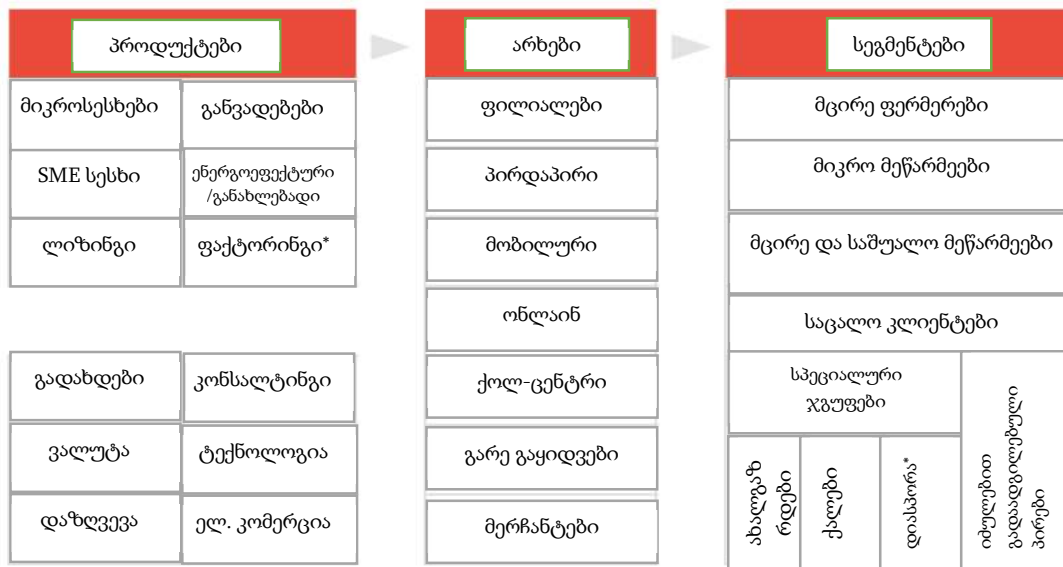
პროდუქტები

| მიკროსესხები | განვადებები |
|---|---|
| SME სესხი | ენერგოეფექტური /განახლებადი |
| ლიზინგი | ფაქტორინგი* |

| გადახდები | კონსალტინგი |
|---|---|
| ვალუტა | ტექნოლოგია |
| დაზღვევა | ელ. კომერცია |

არხები

ფილიალები

პირდაპირი

მობილური

ონლაინ

ქოლ-ცენტრი

გარე გაყიდვები

მერჩანტები

სეგმენტები

მცირე ფერმერები

მიკრო მეწარმეები

მცირე და საშუალო მეწარმეები

საცალო კლიენტები

სპეციალური ჯგუფები

ახალგაზრდები

ქალები

დიასპორა*

იძულებით გადაადგილებული პირები